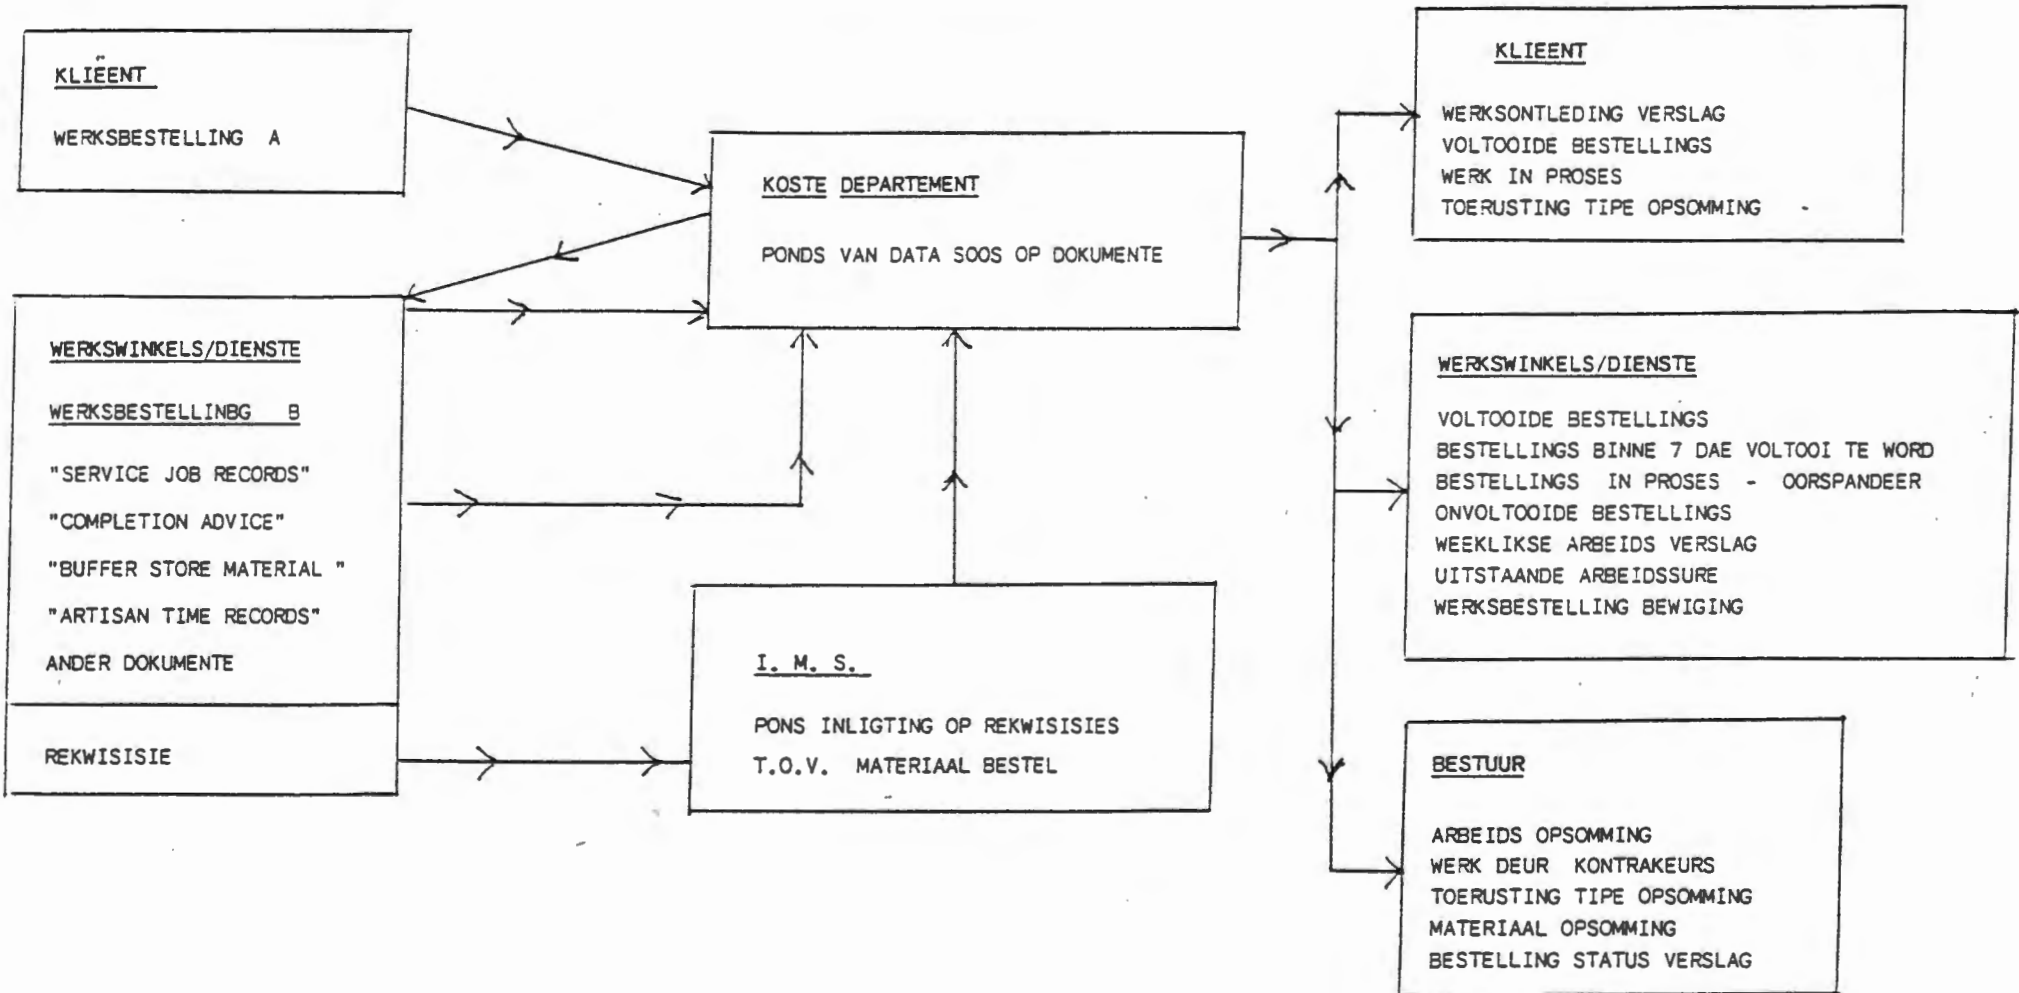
KLIEENT

WERKSBESTELLING A

WERKSWINKELS/DIENSTE

WERKSBESTELLINBG B

"SERVICE JOB RECORDS"

"COMPLETION ADVICE"

"BUFFER STORE MATERIAL "

"ARTISAN TIME RECORDS"

ANDER DOKUMENTE

REKWISISIE

KOSTE DEPARTEMENT

PONDS VAN DATA SOOS OP DOKUMENTE

I. M. S.

PONS INLIGTING OP REKWISISIES
T.O.V. MATERIAAL BESTEL

KLIEENT

WERKSONTLEDING VERSLAG
VOLTOOIDE BESTELLINGS
WERK IN PROSES
TOERUSTING TIPE OPSOMMING -

WERKSWINKELS/DIENSTE

VOLTOOIDE BESTELLINGS
BESTELLINGS BINNE 7 DAE VOLTOOI TE WORD
BESTELLINGS IN PROSES - OORSPANDEER
ONVOLTOOIDE BESTELLINGS
WEEKLIKSE ARBEIDS VERSLAG
UITSTAANDE ARBEIDSSURE
WERKSBESTELLING BEWIGING

BESTUUR

ARBEIDS OPSOMMING
WERK DEUR KONTRAKEURS
TOERUSTING TIPE OPSOMMING
MATERIAAL OPSOMMING
BESTELLING STATUS VERSLAG